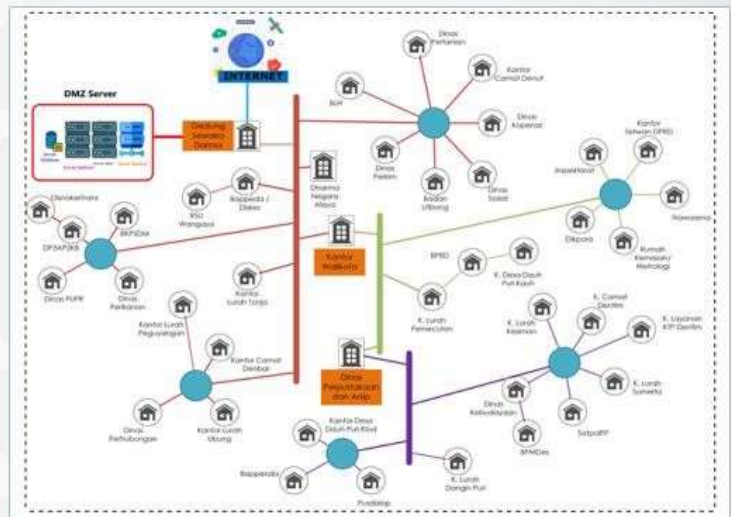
INTERNET

DMZ Server

Gedung Sewaka Darma

Dharma Negara Alaya

Kantor Walikota

Dinas Perpustakaan dan Arsip

Dinas Pertanian

Kantor Camat Denut

Dinas Koperasi

BLH

Dinas Pariwisata

Badan Litbang

Dinas Sosial

Kantor Sekwan DPRD

Inspektorat

Pawasera

Dikpora

Rumah Kemasan Metrologi

Bappeda / Dikes

RSU Wangaya

Disnakertrans

BKPSDM

DPSAP2KB

Dinas PUPR

Dinas Perikanan

Kantor Lurah Tonja

BPBD

K. Desa Dauh Puri Kauh

K. Lurah Pemecutan

Kantor Lurah Peguyangan

Kantor Camat Denbar

Dinas Perhubungan

Kantor Lurah Ubung

K. Camat Dentim

K. Lurah Kesiman

K. Layanan KTP Dentim

K. Lurah Sumerta

Dinas Kebudayaan

Satpol PP

BPMDes

Kantor Desa Dauh Puri Klod

Bappenda

Puskesmas

K. Lurah Dangin Puri